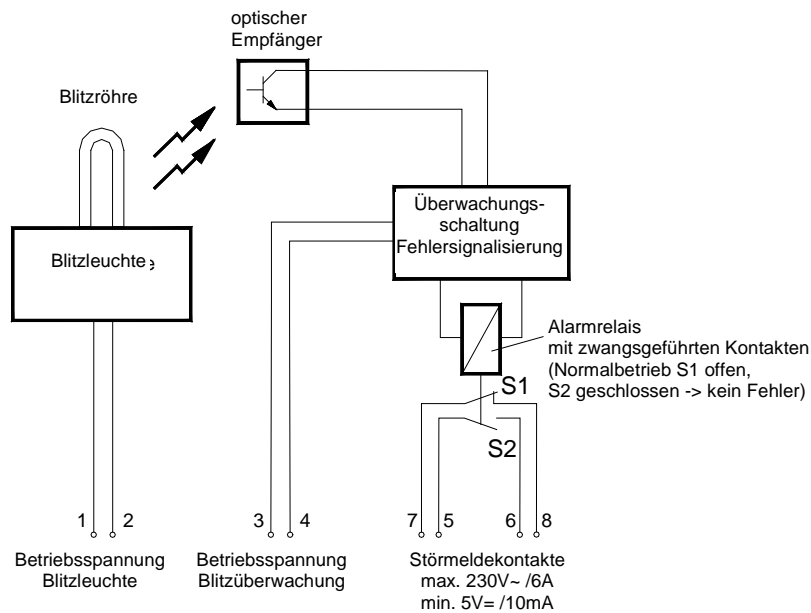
optischer Empfänger

Blitzröhre

Blitzleuchte

Überwachungsschaltung Fehlersignalisierung

Alarmrelais
mit zwangsgeführten Kontakten
(Normalbetrieb S1 offen,
S2 geschlossen -> kein Fehler)

S1

S2

1 2

3 4

7 5

6 8

Betriebsspannung Blitzleuchte

Betriebsspannung Blitzüberwachung

Störmeldekontakte
max. 230V~ /6A
min. 5V= /10mA